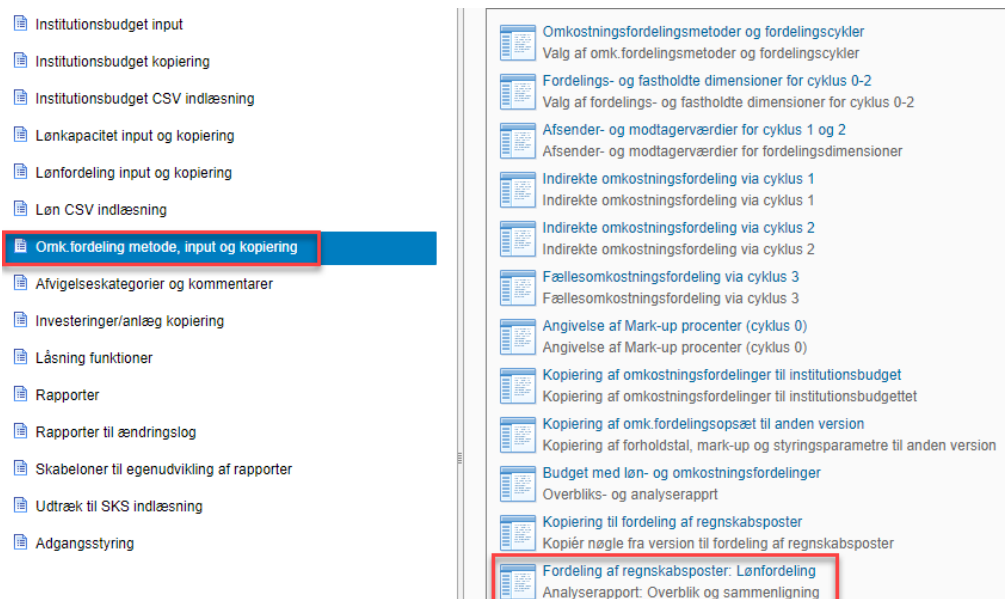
Institutionsbudget input

Institutionsbudget kopiering

Institutionsbudget CSV indlæsning

Lønkapacitet input og kopiering

Lønfordeling input og kopiering

Løn CSV indlæsning

Omk.fordeling metode, input og kopiering

Afvigelseskategorier og kommentarer

Investeringer/anlæg kopiering

Låsning funktioner

Rapporter

Rapporter til ændringslog

Skabeloner til egenudvikling af rapporter

Udtræk til SKS indlæsning

Adgangsstyring

Omkostningsfordelingsmetoder og fordelingscykler
Valg af omk.fordelingsmetoder og fordelingscykler

Fordelings- og fastholdte dimensioner for cyklus 0-2
Valg af fordelings- og fastholdte dimensioner for cyklus 0-2

Afsender- og modtagerværdier for cyklus 1 og 2
Afsender- og modtagerværdier for fordelingsdimensioner

Indirekte omkostningsfordeling via cyklus 1
Indirekte omkostningsfordeling via cyklus 1

Indirekte omkostningsfordeling via cyklus 2
Indirekte omkostningsfordeling via cyklus 2

Fællesomkostningsfordeling via cyklus 3
Fællesomkostningsfordeling via cyklus 3

Angivelse af Mark-up procenter (cyklus 0)
Angivelse af Mark-up procenter (cyklus 0)

Kopiering af omkostningsfordelinger til institutionsbudget
Kopiering af omkostningsfordelinger til institutionsbudgettet

Kopiering af omk.fordelingsopsæt til anden version
Kopiering af forholdstal, mark-up og styringsparametre til anden version

Budget med løn- og omkostningsfordelinger
Overbliks- og analyserappt

Kopiering til fordeling af regnskabsposter
Kopiér nøgle fra version til fordeling af regnskabsposter

Fordeling af regnskabsposter: Lønfordeling
Analyserapport: Overblik og sammenligning